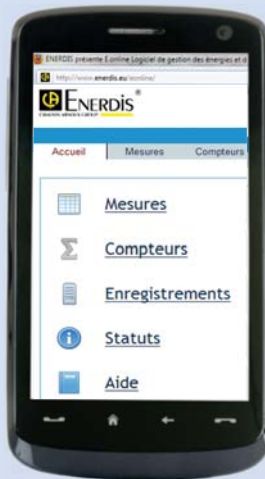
ENERDIS présente E.online Logiciel de gestion des énergies et d

http://www.enerdis.eu/eonline/

ENERDIS®
CHAUVIN ARNOUX GROUP

Accueil | Mesures | Compteurs

Mesures

Compteurs

Enregistrements

Statuts

Aide